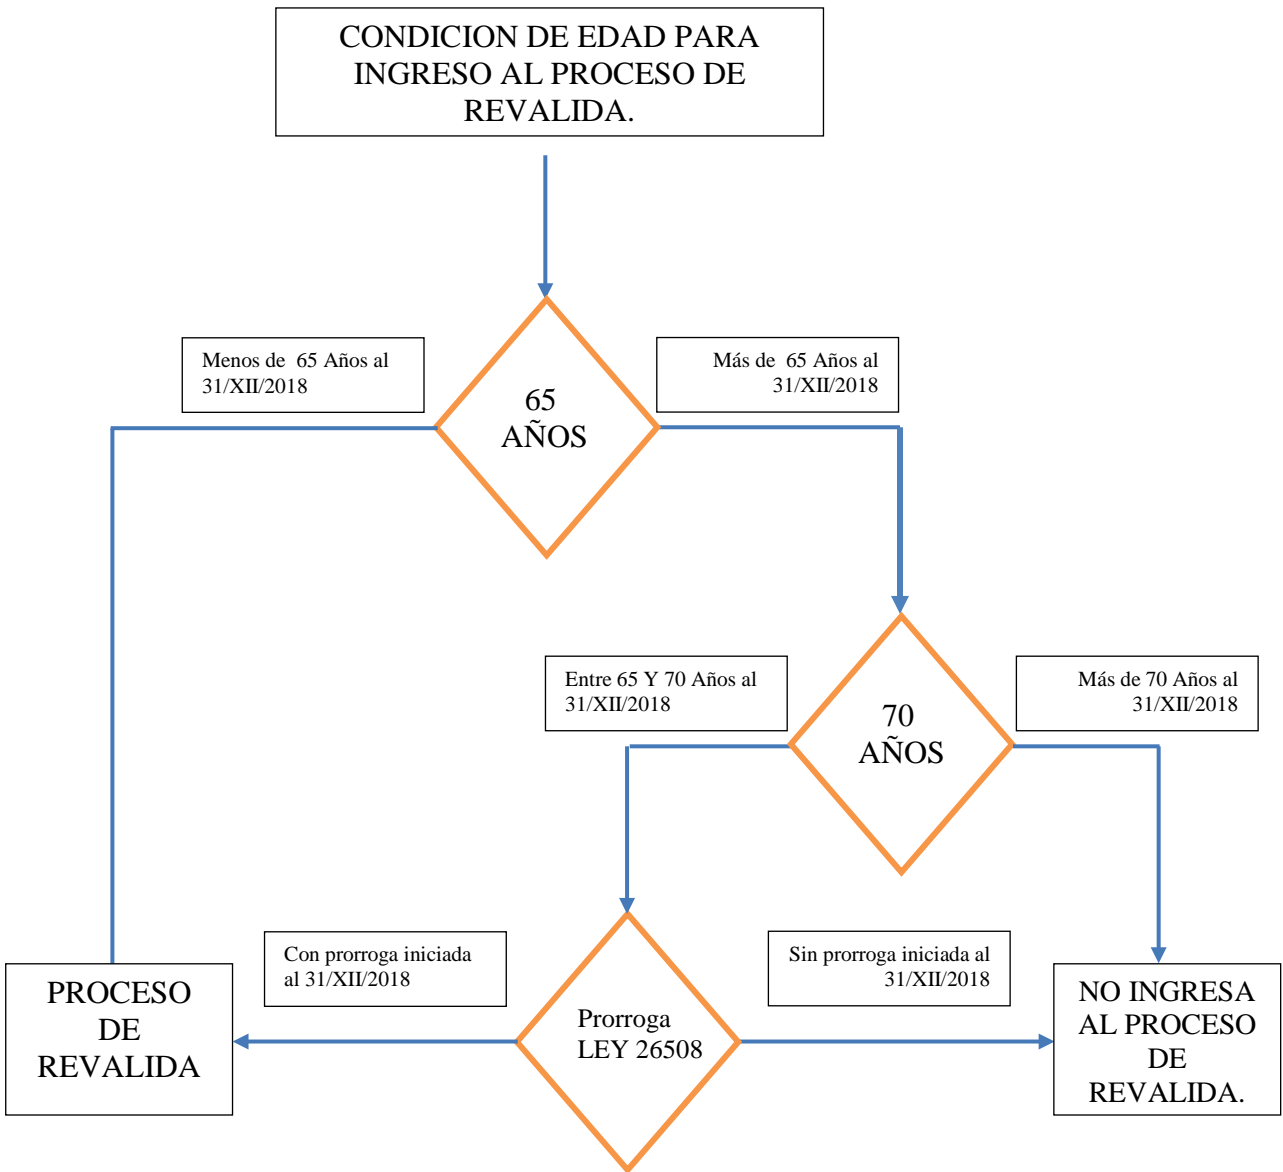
CONDICION DE EDAD PARA INGRESO AL PROCESO DE REVALIDA.

Menos de 65 Años al 31/XII/2018

65 AÑOS

Más de 65 Años al 31/XII/2018

Entre 65 Y 70 Años al 31/XII/2018

70 AÑOS

Más de 70 Años al 31/XII/2018

Con prorroga iniciada al 31/XII/2018

Sin prorroga iniciada al 31/XII/2018

PROCESO DE REVALIDA

Prorroga LEY 26508

NO INGRESA AL PROCESO DE REVALIDA.